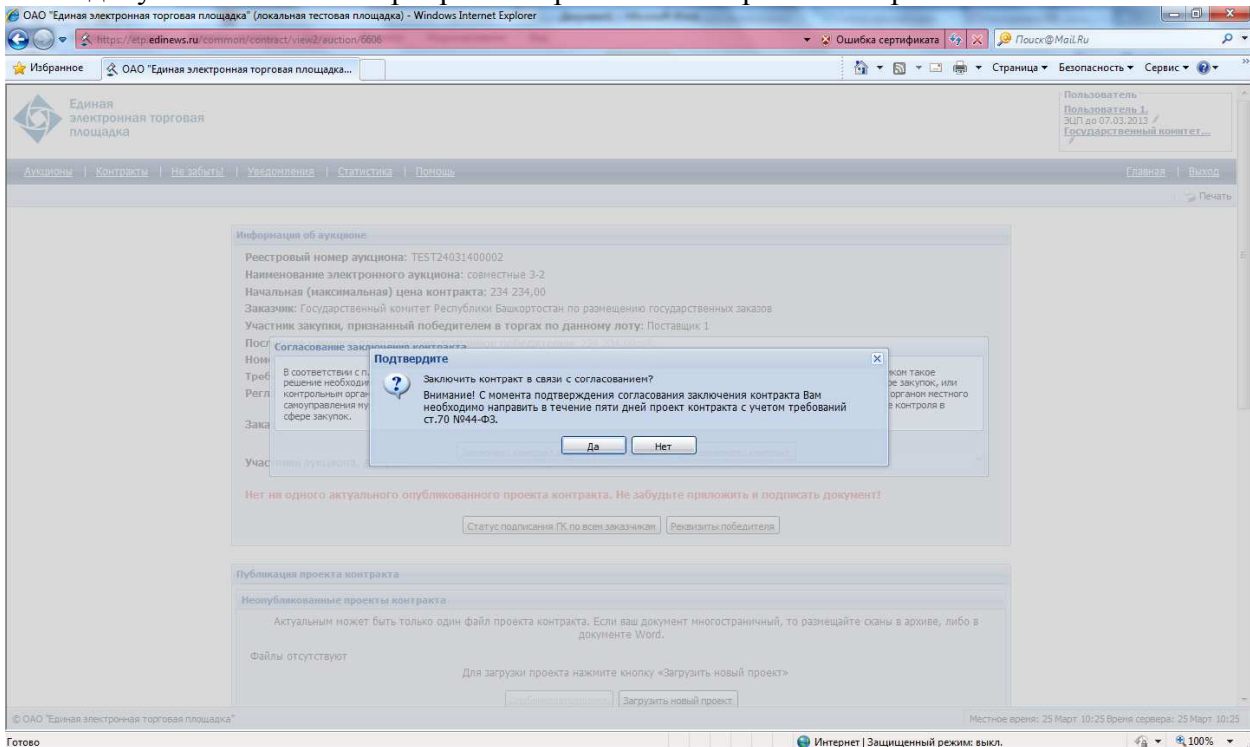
ОАО "Единая электронная торговая площадка" (локальная тестовая площадка) - Windows Internet Explorer

https://etp.edinews.ru/common/contract/view2/auction/6606

Ошибка сертификата

Поиск@Mail.Ru

Избранное

ОАО "Единая электронная торговая площадка...

Страница ▾ Безопасность ▾ Сервис ▾

Единая электронная торговая площадка

Пользователь
Пользователь 1,
ЭЦП до 07.03.2013
Государственный комитет...

Аукционы | Контракты | Не забыть! | Уведомления | Статистика | Помощь

Главная | Выход

Печать

Информация об аукционе

Реестровый номер аукциона: TEST24031400002

Наименование электронного аукциона: совместные 3-2

Начальная (максимальная) цена контракта: 234 234,00

Заказчик: Государственный комитет Республики Башкортостан по размещению государственных заказов

Участник закупки, признанный победителем в торгах по данному лоту: Поставщик 1

Посл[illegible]

Согласование заключения контракта

Ном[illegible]

Треб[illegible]

Регл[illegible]

В соответствии с п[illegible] решение необходи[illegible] контрольным орган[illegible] самоуправления му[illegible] сфере закупок.

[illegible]ком такое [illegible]е закупок, или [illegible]органом местного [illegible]е контроля в

Зака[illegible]

Подтвердите

Заключить контракт в связи с согласованием?

Внимание! С момента подтверждения согласования заключения контракта Вам необходимо направить в течение пяти дней проект контракта с учетом требований ст.70 №44-ФЗ.

Да

Нет

Учас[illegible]

Нет ни одного актуального опубликованного проекта контракта. Не забудьте приложить и подписать документ!

Статус подписания ГК по всем заказчикам

Реквизиты победителя

Публикация проекта контракта

Неопубликованные проекты контракта

Актуальным может быть только один файл проекта контракта. Если ваш документ многостраничный, то размещайте сканы в архиве, либо в документе Word.

Файлы отсутствуют

Для загрузки проекта нажмите кнопку «Загрузить новый проект»

Загрузить новый проект

© ОАО "Единая электронная торговая площадка"

Местное время: 25 Март 10:25 Время сервера: 25 Март 10:25

Готово

Интернет | Защищенный режим: выкл.

100%